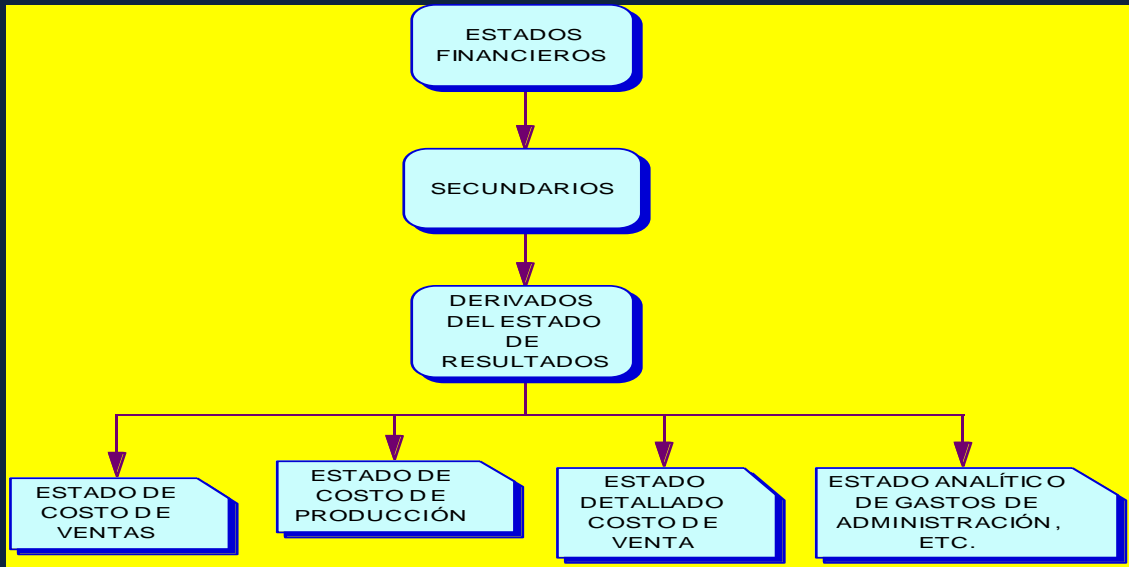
ESTADOS FINANCIEROS

SECUNDARIOS

DERIVADOS DEL ESTADO DE RESULTADOS

ESTADO DE COSTO DE VENTAS

ESTADO DE COSTO DE PRODUCCIÓN

ESTADO DETALLADO COSTO DE VENTA

ESTADO ANALÍTICO DE GASTOS DE ADMINISTRACIÓN, ETC.